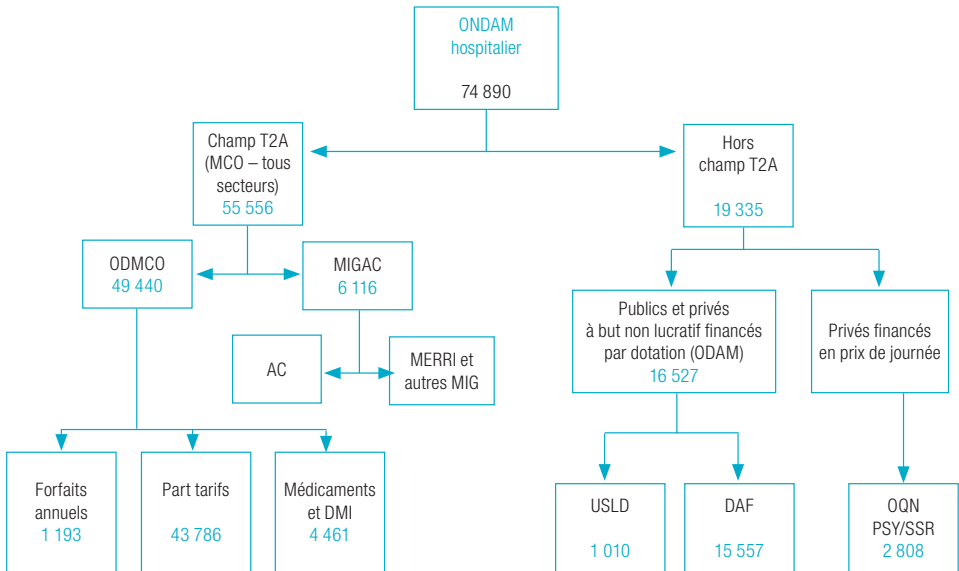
ONDAM hospitalier

74 890

Champ T2A (MCO – tous secteurs)
55 556

Hors champ T2A

19 335

ODMCO
49 440

MIGAC
6 116

AC

MERRI et autres MIG

Publics et privés à but non lucratif financés par dotation (ODAM)
16 527

Privés financés en prix de journée

Forfaits annuels
1 193

Part tarifs

43 786

Médicaments et DMI
4 461

USLD

1 010

DAF

15 557

OQN
PSY/SSR
2 808